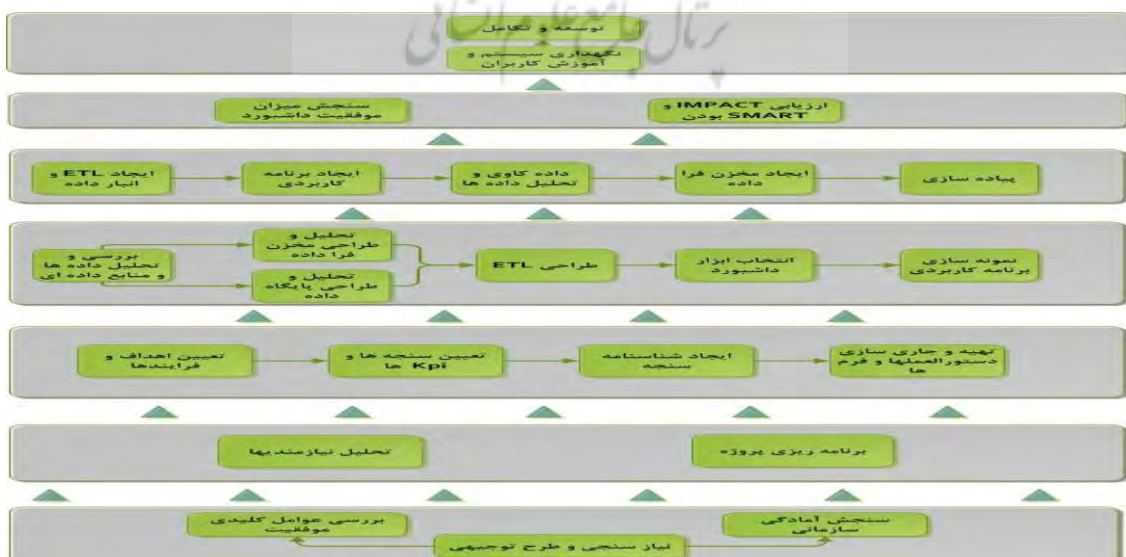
پرتال جامع علوم انسانی

توسعه و تکامل

نگهداری سیستم و آموزش کاربران

سنجش میزان موفقیت داشبورد

ارزیابی IMPACT و SMART بودن

ایجاد ETL و انبار داده

ایجاد برنامه کاربردی

داده کاوی و تحلیل داده ها

ایجاد مخزن فرا داده

پیاده سازی

بررسی و تحلیل داده ها و منابع داده ای

تحلیل و طراحی مخزن فرا داده

تحلیل و طراحی پایگاه داده

طراحی ETL

انتخاب ابزار داشبورد

نمونه سازی برنامه کاربردی

تعیین اهداف و فرایندها

تعیین سنجه ها و Kpi ها

ایجاد شناسنامه سنجه

تهیه و جاری سازی دستورالعملها و فرم ها

تحلیل نیازمندیها

برنامه ریزی پروژه

بررسی عوامل کلیدی موفقیت

سنجش آمادگی سازمانی

نیاز سنجی و طرح توجیهی